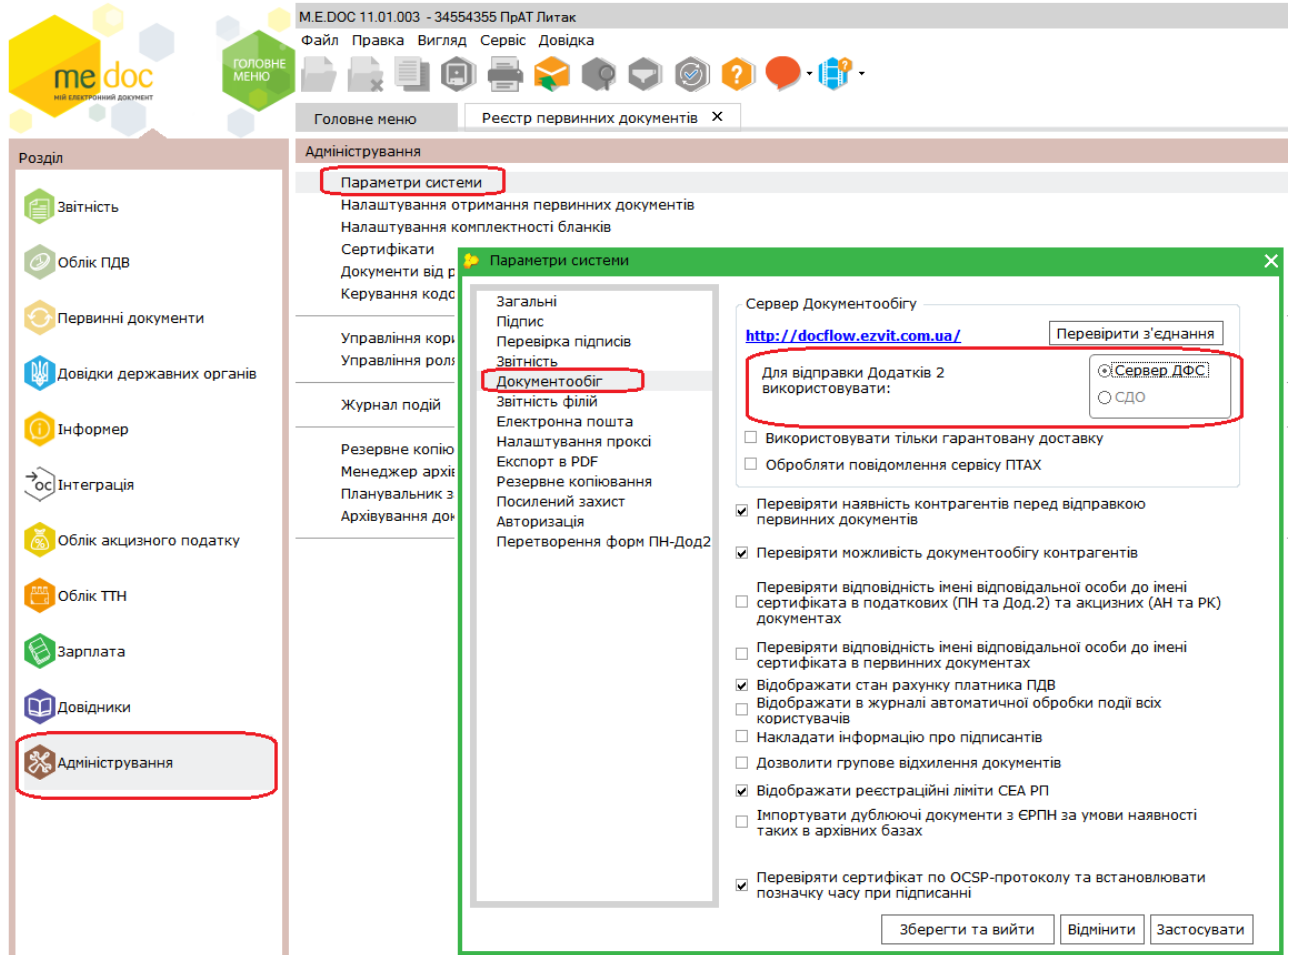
me doc
мій електронний документ
ГОЛОВНЕ МЕНЮ

M.E.DOC 11.01.003 - 34554355 ПрАТ Литак
Файл Правка Вигляд Сервіс Довідка

Головне меню
Реєстр первинних документів ✕

Розділ
Звітність
Облік ПДВ
Первинні документи
Довідки державних органів
Інформер
Інтеграція
Облік акцизного податку
Облік ТТН
Зарплата
Довідники
Адміністрування

Адміністрування
Параметри системи
Налаштування отримання первинних документів
Налаштування комплектності бланків
Сертифікати
Документи від р
Керування кодс
Управління кор
Управління рол
Журнал подій
Резервне копію
Менеджер архі
Планувальник з
Архівування док

Параметри системи
Загальні
Підпис
Перевірка підписів
Звітність
Документообіг
Звітність філій
Електронна пошта
Налаштування проксі
Експорт в PDF
Резервне копіювання
Посилений захист
Авторизація
Перетворення форм ПН-Дод2

Сервер Документообігу
http://docflow.ezvit.com.ua/
Перевірити з'єднання
Для відправки Додатків 2 використовувати:
Сервер ДФС
СДО
Використовувати тільки гарантовану доставку
Обробляти повідомлення сервісу ПТАХ
Перевіряти наявність контрагентів перед відправкою первинних документів
Перевіряти можливість документообігу контрагентів
Перевіряти відповідність імені відповідальної особи до імені сертифіката в податкових (ПН та Дод.2) та акцизних (АН та РК) документах
Перевіряти відповідність імені відповідальної особи до імені сертифіката в первинних документах
Відображати стан рахунку платника ПДВ
Відображати в журналі автоматичної обробки події всіх користувачів
Накладати інформацію про підписантів
Дозволити групове відхилення документів
Відображати реєстраційні ліміти СЕА РП
Імпортувати дублюючі документи з ЄРПН за умови наявності таких в архівних базах
Перевіряти сертифікат по OCSP-протоколу та встановлювати позначку часу при підписанні
Зберегти та вийти
Відмінити
Застосувати